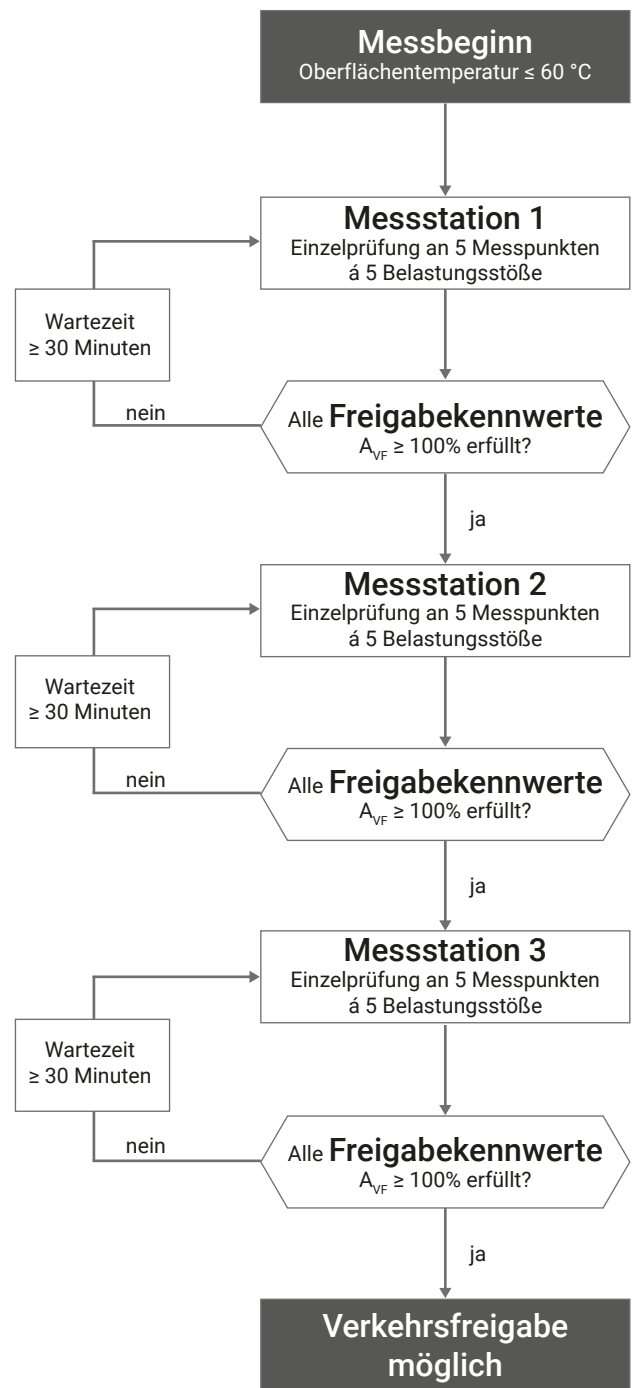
Messbeginn
Oberflächentemperatur ≤ 60 °C

Messstation 1
Einzelprüfung an 5 Messpunkten á 5 Belastungsstöße

Wartezeit ≥ 30 Minuten

nein

Alle Freigabekennwerte
$A_{VF}$ ≥ 100% erfüllt?

ja

Messstation 2
Einzelprüfung an 5 Messpunkten á 5 Belastungsstöße

Wartezeit ≥ 30 Minuten

nein

Alle Freigabekennwerte
$A_{VF}$ ≥ 100% erfüllt?

ja

Messstation 3
Einzelprüfung an 5 Messpunkten á 5 Belastungsstöße

Wartezeit ≥ 30 Minuten

nein

Alle Freigabekennwerte
$A_{VF}$ ≥ 100% erfüllt?

ja

Verkehrsfreigabe möglich